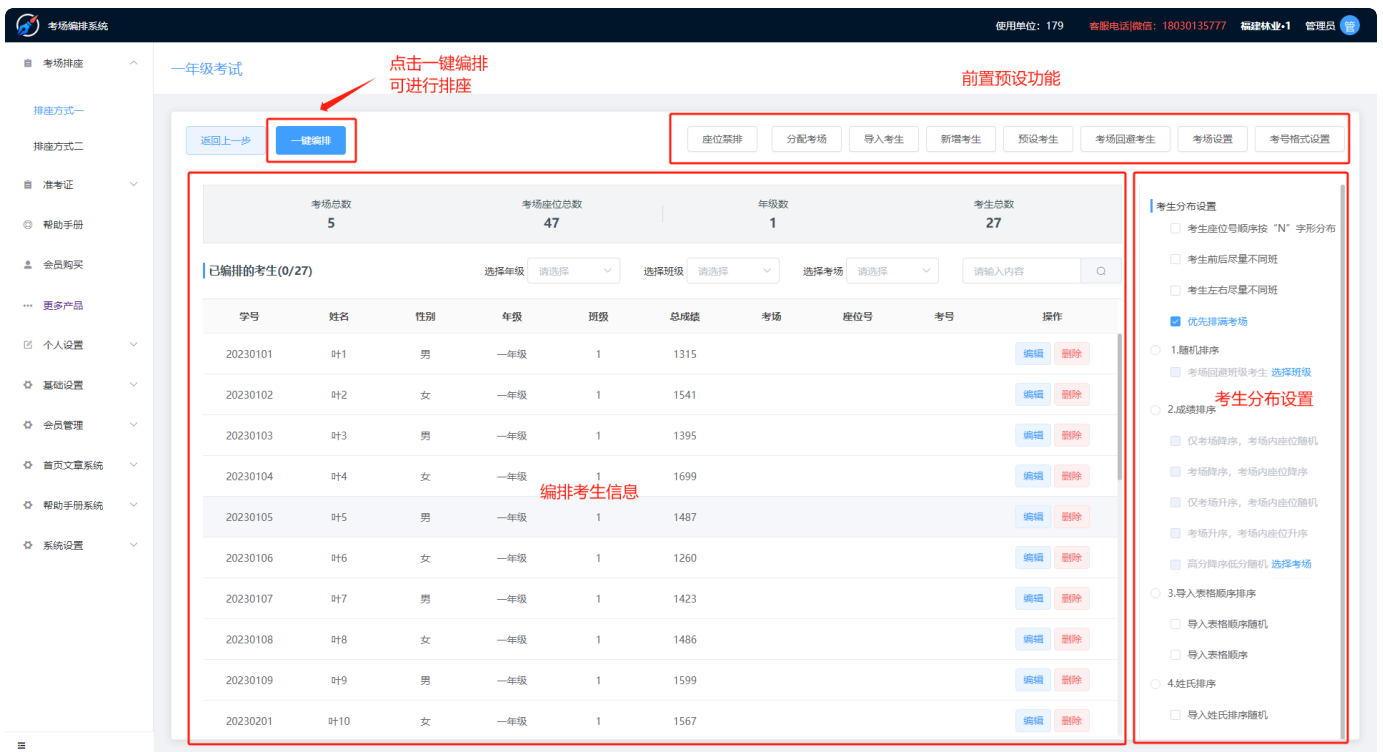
考场编排系统

使用单位：179 客服电话|微信：18030135777 福建林业•1 管理员 管

考场排座
排座方式一
排座方式二
准考证
帮助手册
会员购买
更多产品
个人设置
基础设置
会员管理
首页文章系统
帮助手册系统
系统设置

一年级考试

点击一键编排
可进行排座

前置预设功能

返回上一步 一键编排

座位禁排 分配考场 导入考生 新增考生 预设考生 考场回避考生 考场设置 考号格式设置

| 考场总数 | 考场座位总数 | 年级数 | 考生总数 |
|---|---|---|---|
| 5 | 47 | 1 | 27 |

已编排的考生(0/27) 选择年级 请选择 选择班级 请选择 选择考场 请选择 请输入内容

| 学号 | 姓名 | 性别 | 年级 | 班级 | 总成绩 | 考场 | 座位号 | 考号 | 操作 |
|---|---|---|---|---|---|---|---|---|---|
| 20230101 | 叶1 | 男 | 一年级 | 1 | 1315 | | | | 编辑 删除 |
| 20230102 | 叶2 | 女 | 一年级 | 1 | 1541 | | | | 编辑 删除 |
| 20230103 | 叶3 | 男 | 一年级 | 1 | 1395 | | | | 编辑 删除 |
| 20230104 | 叶4 | 女 | 一年级 | 1 | 1699 | | | | 编辑 删除 |
| 20230105 | 叶5 | 男 | 一年级 | 1 | 1487 | | | | 编辑 删除 |
| 20230106 | 叶6 | 女 | 一年级 | 1 | 1260 | | | | 编辑 删除 |
| 20230107 | 叶7 | 男 | 一年级 | 1 | 1423 | | | | 编辑 删除 |
| 20230108 | 叶8 | 女 | 一年级 | 1 | 1486 | | | | 编辑 删除 |
| 20230109 | 叶9 | 男 | 一年级 | 1 | 1599 | | | | 编辑 删除 |
| 20230201 | 叶10 | 女 | 一年级 | 1 | 1567 | | | | 编辑 删除 |

编排考生信息

考生分布设置
考生座位号顺序按“N”字形分布
考生前后尽量不同班
考生左右尽量不同班
优先排满考场
1.随机排序
考场回避班级考生 选择班级
2.成绩排序
仅考场降序，考场内座位随机
考场降序，考场内座位降序
仅考场升序，考场内座位随机
考场升序，考场内座位升序
高分降序低分随机 选择考场
3.导入表格顺序排序
导入表格顺序随机
导入表格顺序
4.姓氏排序
导入姓氏排序随机

考生分布设置